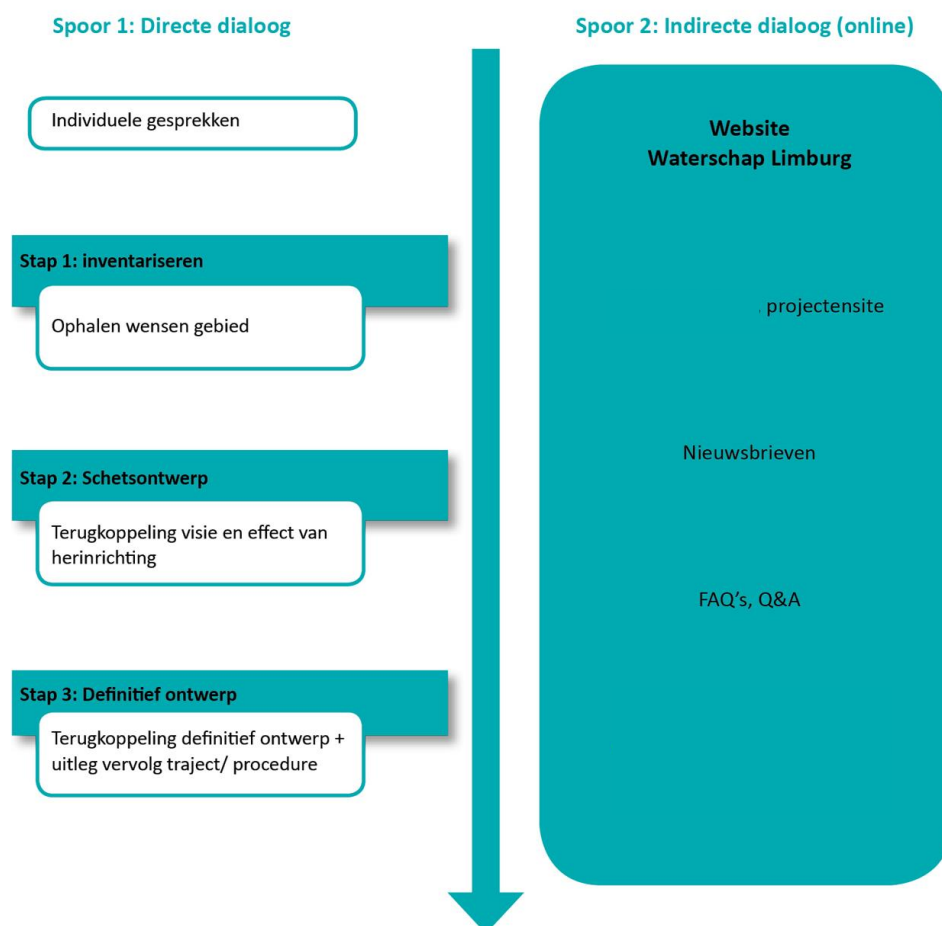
Spoor 1: Directe dialoog

Spoor 2: Indirecte dialoog (online)

Individuele gesprekken

Stap 1: inventariseren

Ophalen wensen gebied

Stap 2: Schetsontwerp

Terugkoppeling visie en effect van herinrichting

Stap 3: Definitief ontwerp

Terugkoppeling definitief ontwerp + uitleg vervolg traject/ procedure

Website
Waterschap Limburg

projectensite

Nieuwsbrieven

FAQ's, Q&A